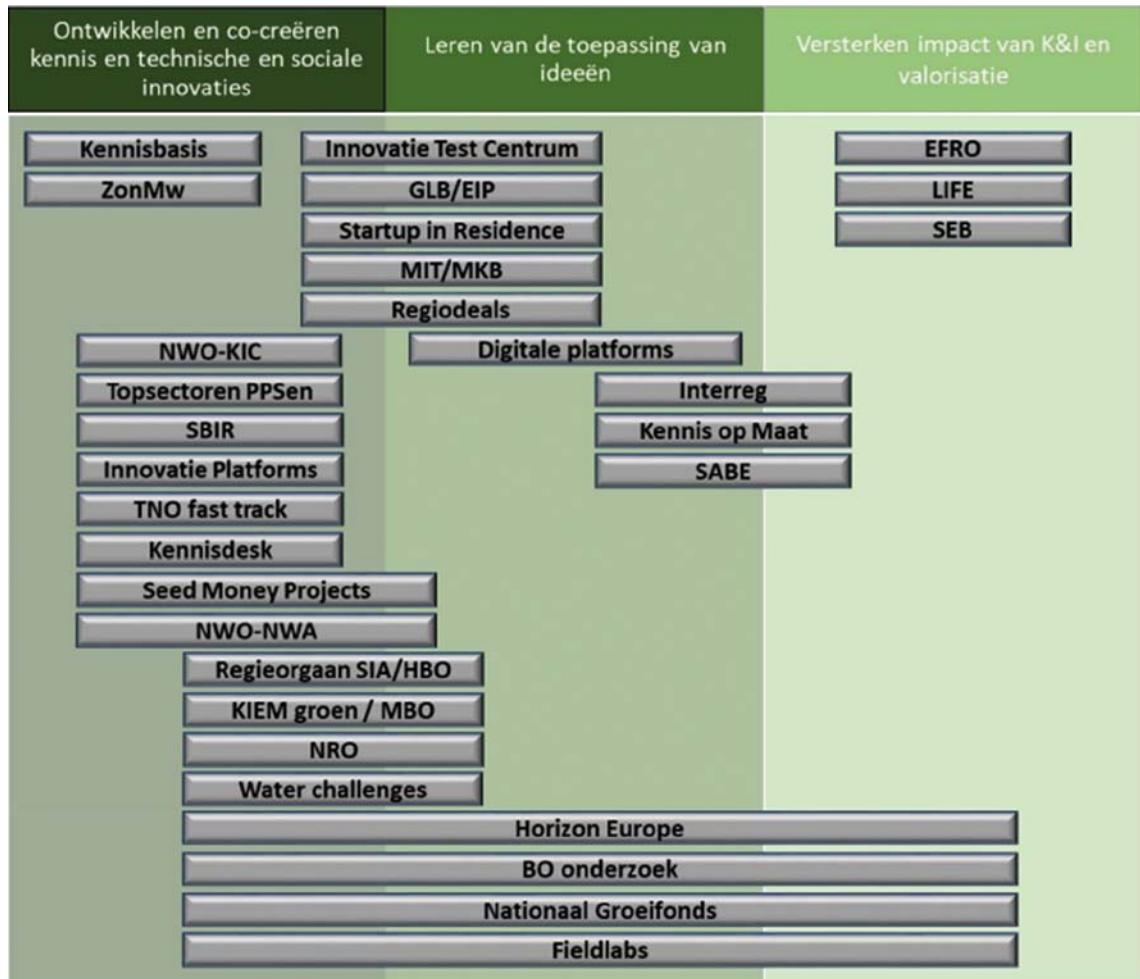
Ontwikkelen en co-creëren kennis en technische en sociale innovaties

Leren van de toepassing van ideeën

Versterken impact van K&I en valorisatie

Kennisbasis
ZonMw
Innovatie Test Centrum
GLB/EIP
Startup in Residence
MIT/MKB
Regiodeals
EFRO
LIFE
SEB
NWO-KIC
Digitale platforms
Topsectoren PPSen
Interreg
SBIR
Kennis op Maat
Innovatie Platforms
SABE
TNO fast track
Kennisdesk
Seed Money Projects
NWO-NWA
Regieorgaan SIA/HBO
KIEM groen / MBO
NRO
Water challenges
Horizon Europe
BO onderzoek
Nationaal Groeifonds
Fieldlabs